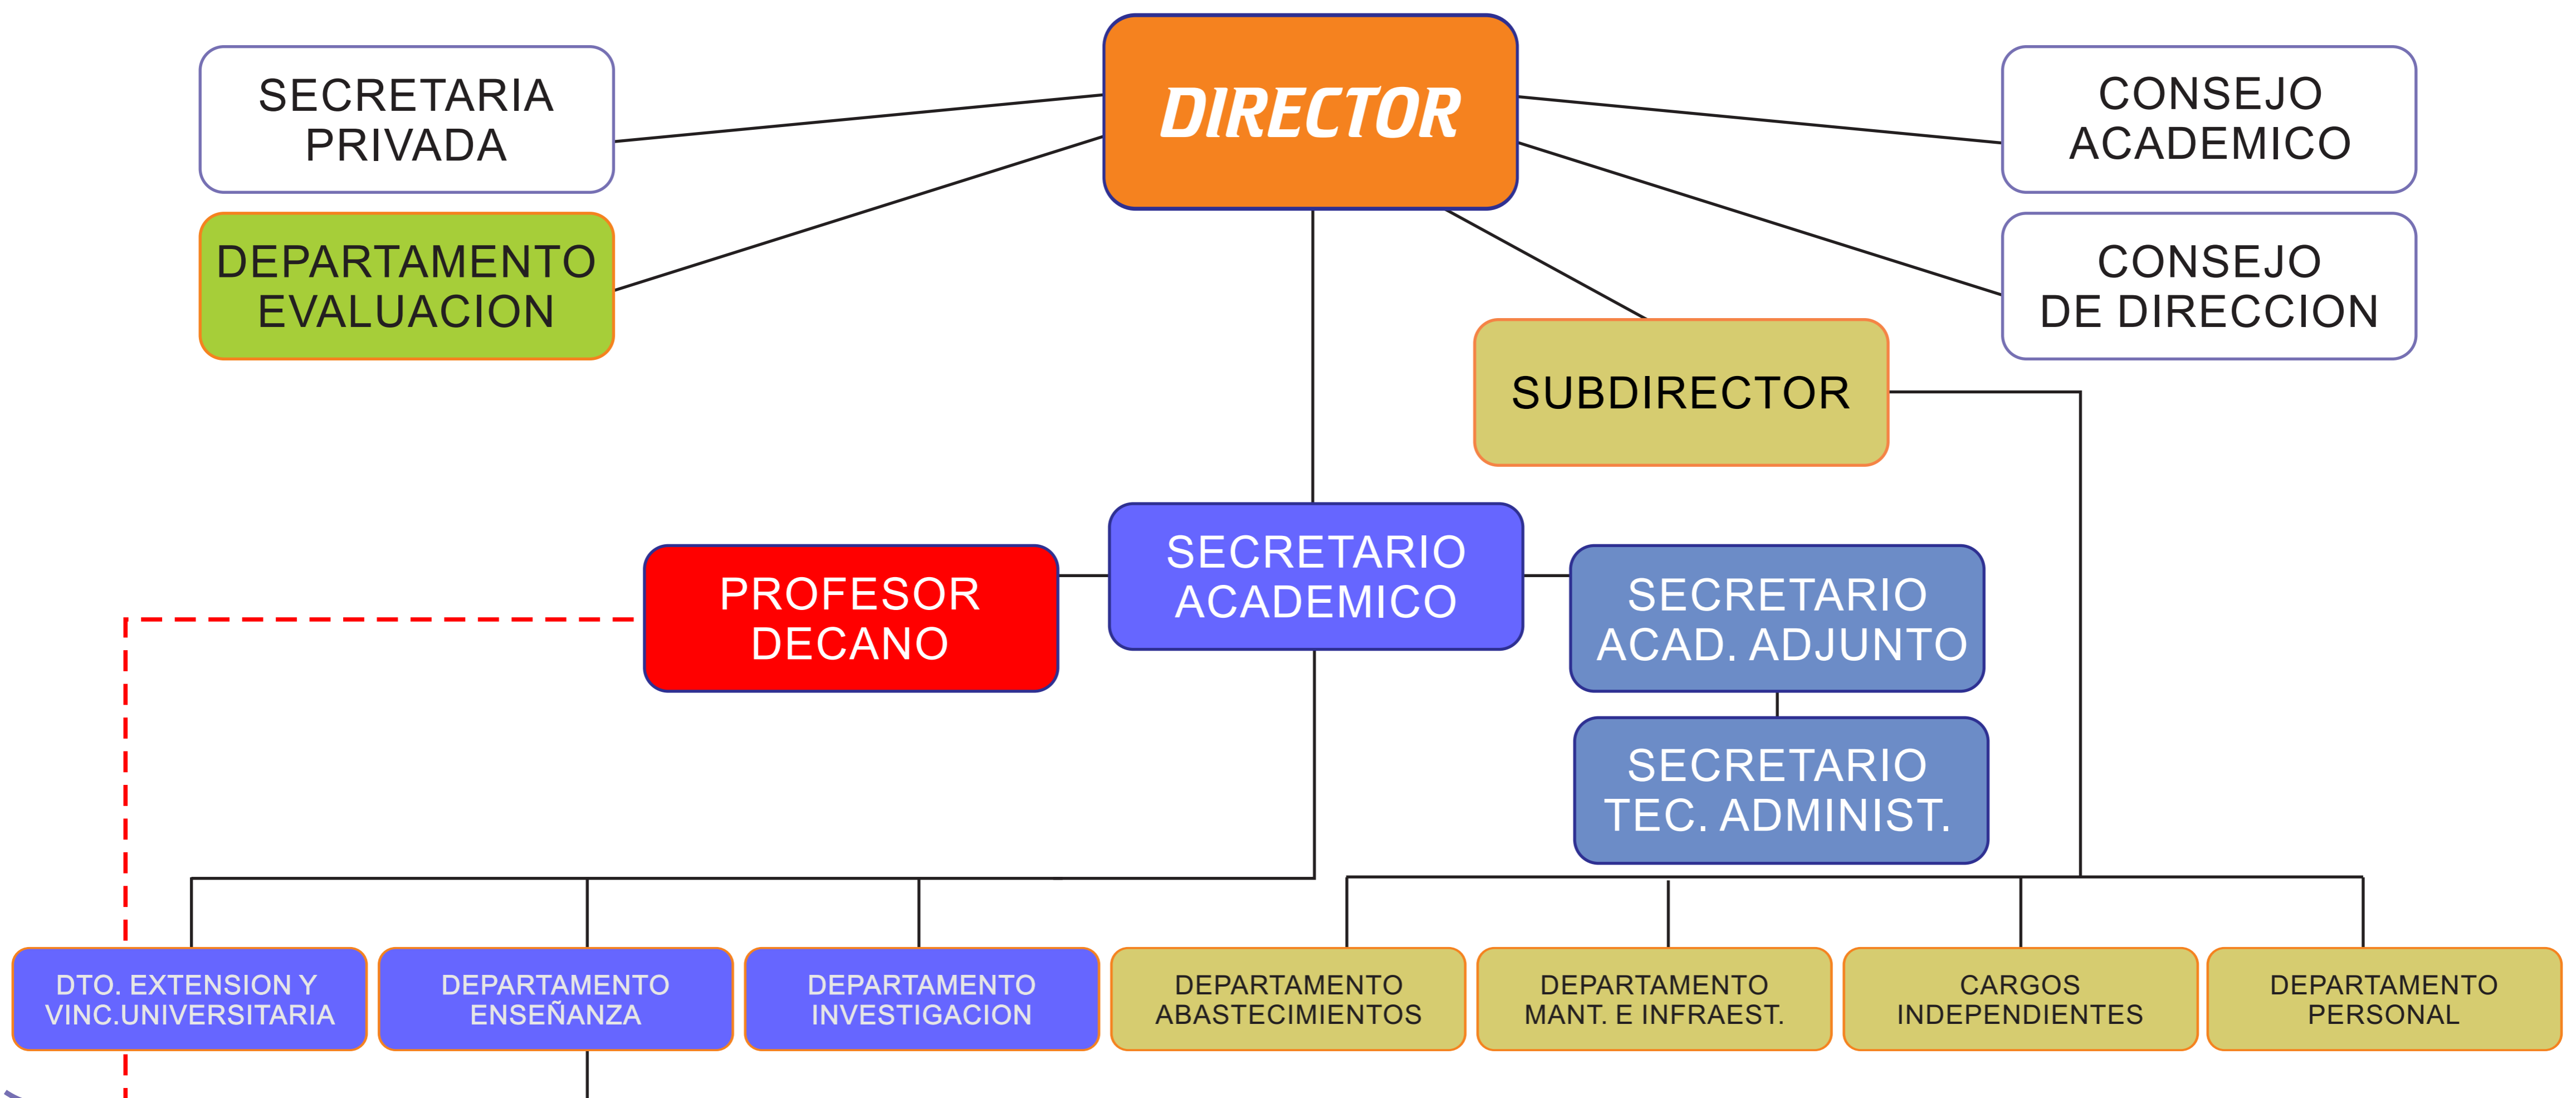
DIRECTOR

SECRETARIA PRIVADA

DEPARTAMENTO EVALUACION

CONSEJO ACADEMICO

CONSEJO DE DIRECCION

SUBDIRECTOR

PROFESOR DECANO

SECRETARIO ACADEMICO

SECRETARIO ACAD. ADJUNTO

SECRETARIO TEC. ADMINIST.

DTO. EXTENSION Y VINC.UNIVERSITARIA

DEPARTAMENTO ENSEÑANZA

DEPARTAMENTO INVESTIGACION

DEPARTAMENTO ABASTECIMIENTOS

DEPARTAMENTO MANT. E INFRAEST.

CARGOS INDEPENDIENTES

DEPARTAMENTO PERSONAL